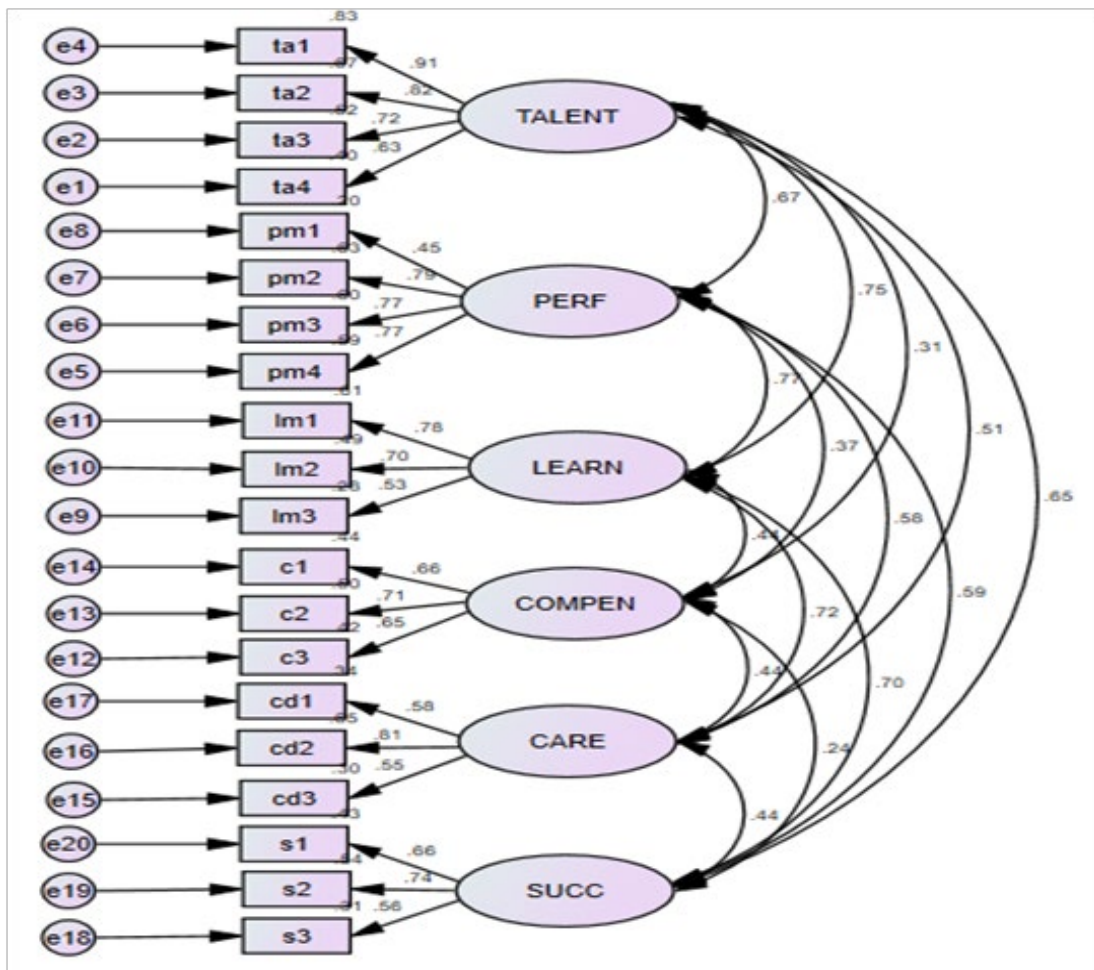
.83
e4 ta1 .91
.67
e3 ta2 .82
.52
e3 ta3 .72 TALENT
.40
e1 ta4 .63
.20
e8 pm1 .45 .67
.63
e7 pm2 .79 PERF .75
.60
e6 pm3 .77 .31
.59
e5 pm4 .77
.61 .77
e11 lm1 .78 .51
.49 .37
e10 lm2 .70 LEARN
.28
e9 lm3 .53 .58 .65
.44 .44
e14 c1 .66
.50
e13 c2 .71 COMPEN .59
.42 .72
e12 c3 .65
.34
e17 cd1 .58 .44 .70
.65
e16 cd2 .81 CARE
.30 .24
e15 cd3 .55
.43 .44
e20 s1 .66
.54
e19 s2 .74 SUCC
.31
e18 s3 .56